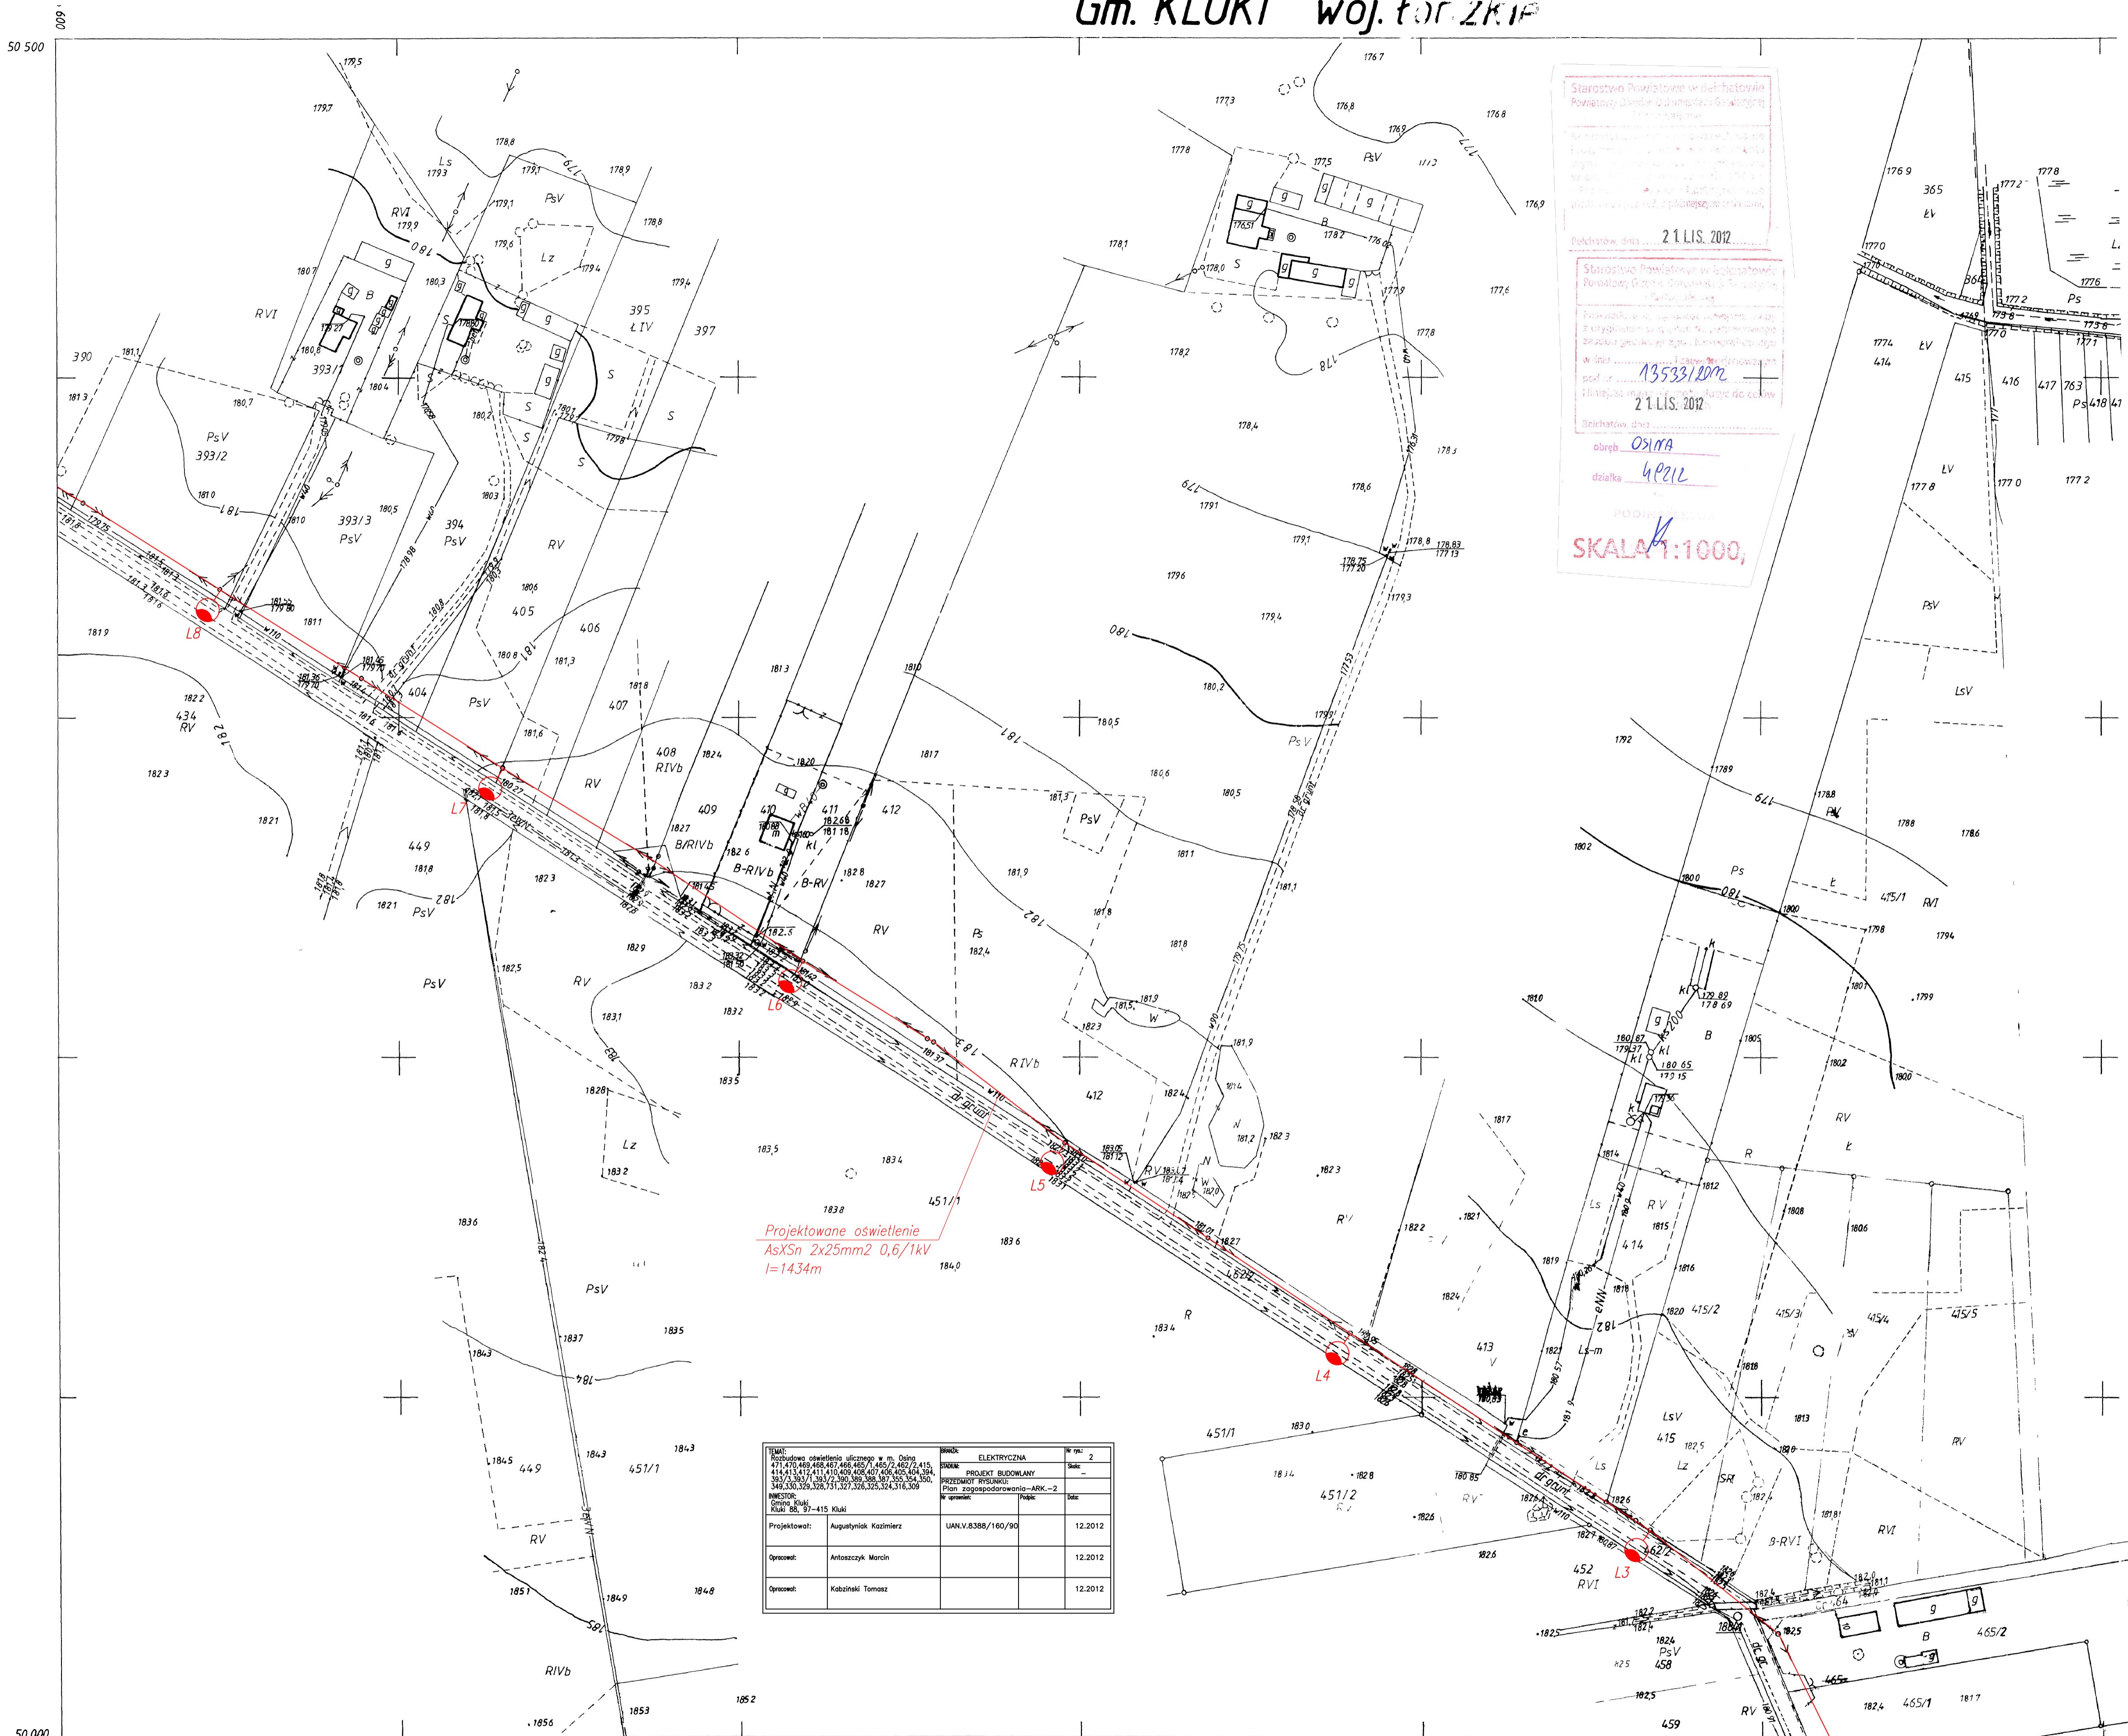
Gm. KLUKI woj. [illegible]

50 500

Starostwo Powiatowe w Bełchatowie
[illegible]

Bełchatów, dnia 21 LIS. 2012

Starostwo Powiatowe w Bełchatowie
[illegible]
pod nr 13533/2012
21 LIS. 2012
obręb OSINA
działka 462/2

SKALA 1:1000

L8
L7
L6
L5
L4
L3

Projektowane oświetlenie
AsXSn 2x25mm2 0,6/1kV
l=1434m

| TEMAT: Rozbudowa oświetlenia ulicznego w m. Osina 471,470,469,468,467,466,465/1,465/2,462/2,415, 414,413,412,411,410,409,408,407,406,405,404,394, 349,330,329,328,731,327,326,325,324,316,309 INWESTOR: Gmina Kluki Kluki 88, 97-415 Kluki | BRANŻA: ELEKTRYCZNA STADIUM: PROJEKT BUDOWLANY PRZEDMIOT RYSUNKU: Plan zagospodarowania-ARK.-2 | Nr rys.: 2 Skala: - |
|---|---|---|
| Projektował: Augustyniak Kazimierz | UAN.V.8388/160/90 | 12.2012 |
| Opracował: Antoszczyk Marcin | | 12.2012 |
| Opracował: Kabziński Tomasz | | 12.2012 |

50 000